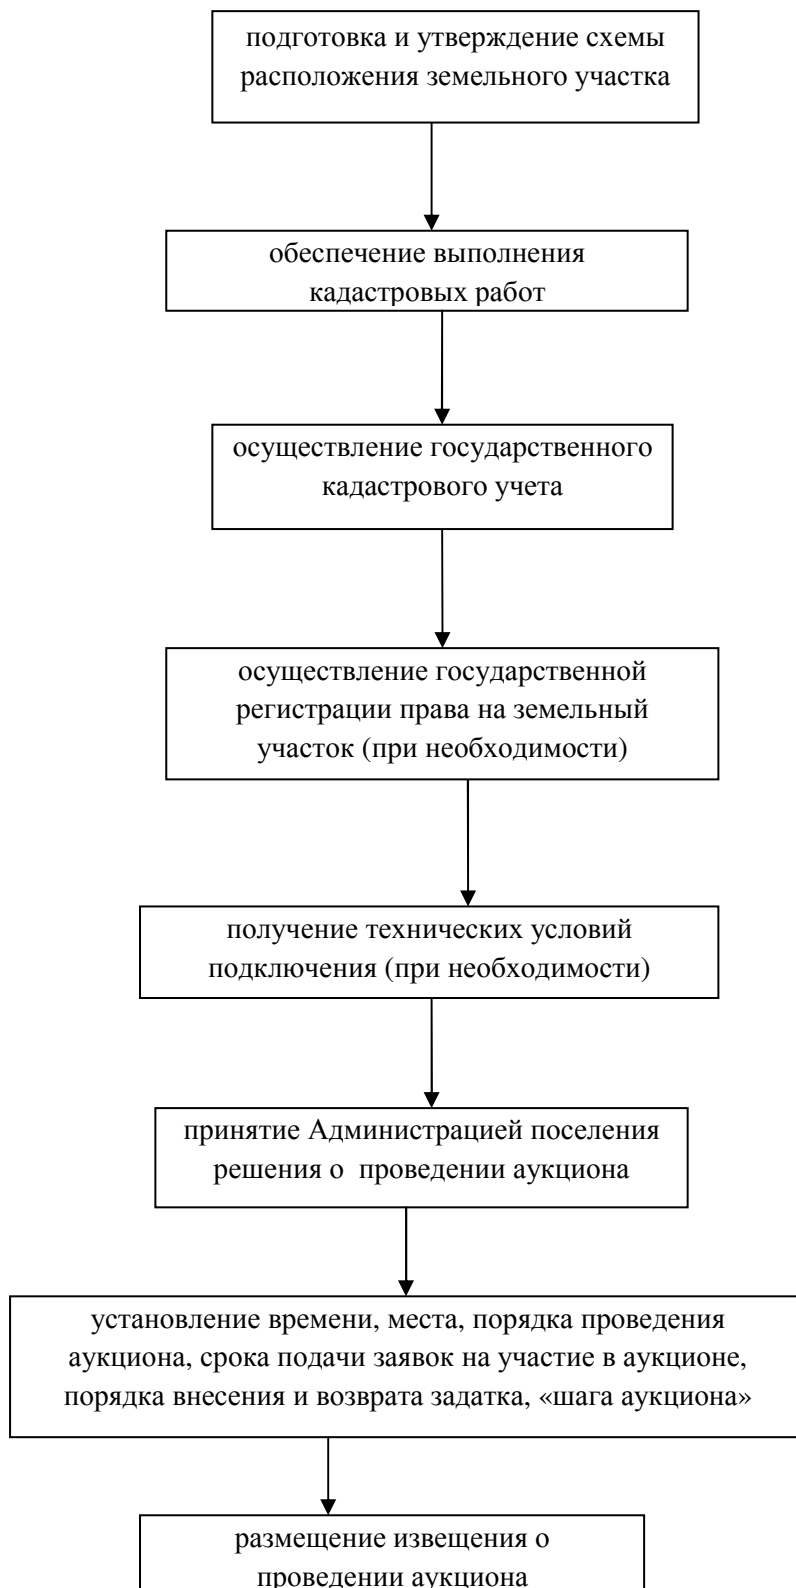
подготовка и утверждение схемы расположения земельного участка

обеспечение выполнения кадастровых работ

осуществление государственного кадастрового учета

осуществление государственной регистрации права на земельный участок (при необходимости)

получение технических условий подключения (при необходимости)

принятие Администрацией поселения решения о проведении аукциона

установление времени, места, порядка проведения аукциона, срока подачи заявок на участие в аукционе, порядка внесения и возврата задатка, «шага аукциона»

размещение извещения о проведении аукциона